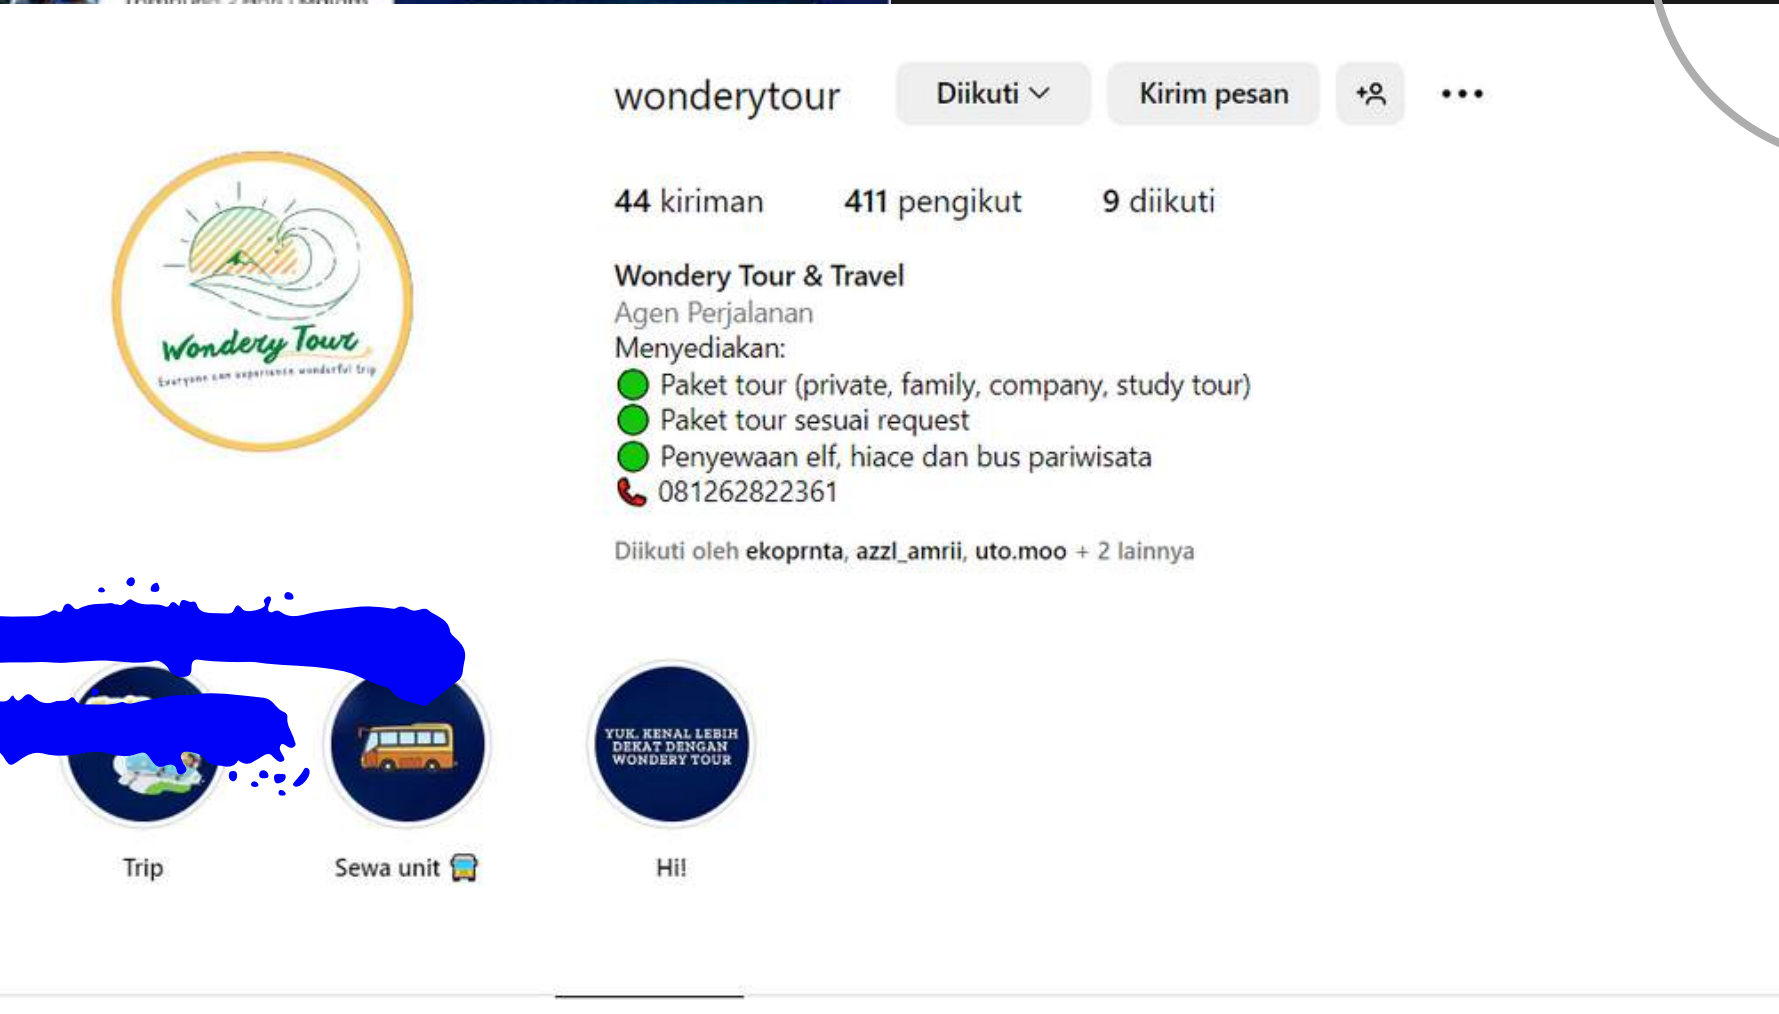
wonderytour

Diikuti

Kirim pesan

44 kiriman 411 pengikut 9 diikuti

Wondery Tour

Everyone can experience wonderful trip

Wondery Tour & Travel
Agen Perjalanan
Menyediakan:
🟢 Paket tour (private, family, company, study tour)
🟢 Paket tour sesuai request
🟢 Penyewaan elf, hiace dan bus pariwisata
📞 081262822361

Diikuti oleh ekoprnta, azzl_amrii, uto.moo + 2 lainnya

YUK, KENAL LEBIH DEKAT DENGAN WONDERY TOUR

Trip

Sewa unit 🚌

Hi!